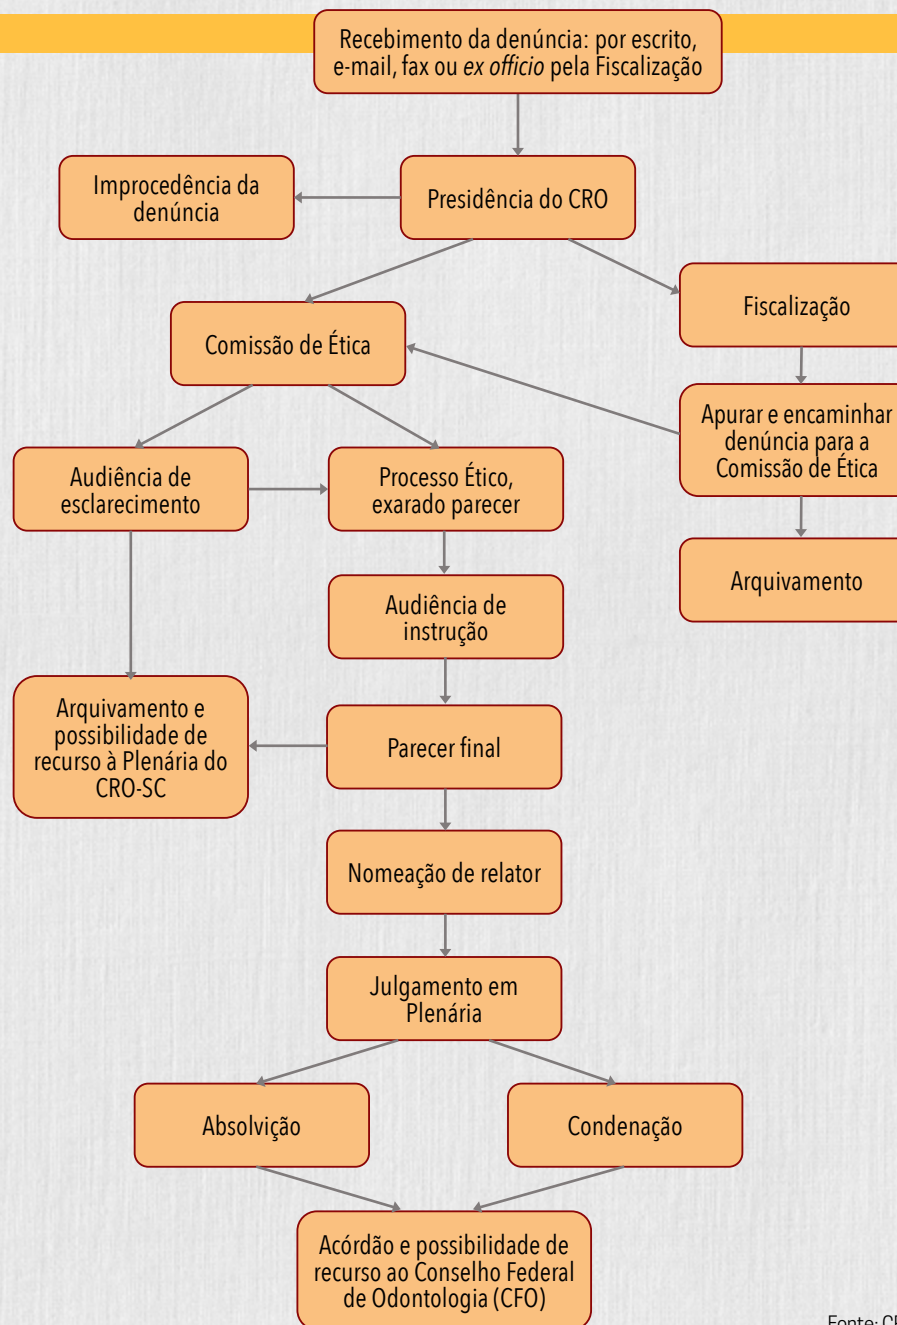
Recebimento da denúncia: por escrito, e-mail, fax ou *ex officio* pela Fiscalização

Improcedência da denúncia

Presidência do CRO

Fiscalização

Comissão de Ética

Apurar e encaminhar denúncia para a Comissão de Ética

Audiência de esclarecimento

Processo Ético, exarado parecer

Arquivamento

Audiência de instrução

Arquivamento e possibilidade de recurso à Plenária do CRO-SC

Parecer final

Nomeação de relator

Julgamento em Plenária

Absolvição

Condenação

Acórdão e possibilidade de recurso ao Conselho Federal de Odontologia (CFO)

Fonte: C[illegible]